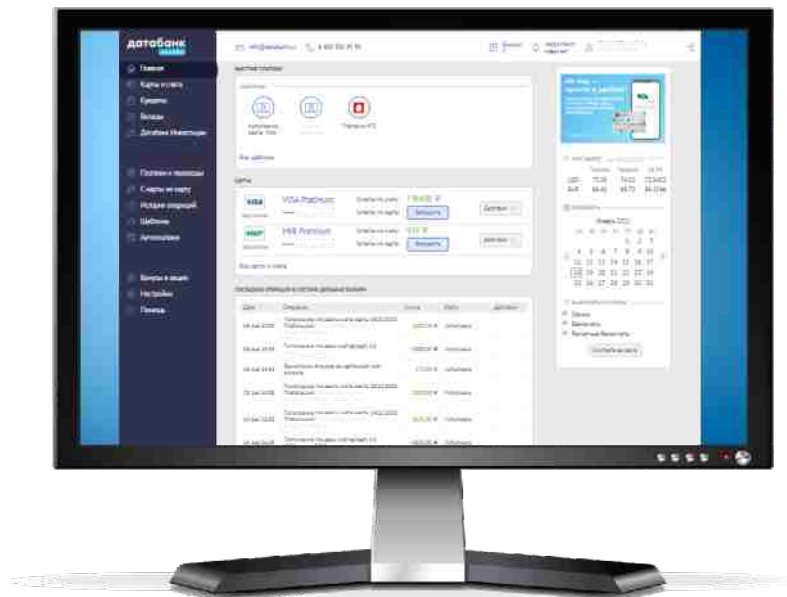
датабанк

Главная
Карты и счета
Кредиты
Вклады
Датабанк Инвестиции

Платежи и переводы
С карты на карту
История операций
Шаблоны
Автоплатежи

Бонусы и акции
Настройки
Помощь

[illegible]

Быстрые платежи

Шаблоны

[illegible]

Все шаблоны

Карты

VISA Platinum

МИР Premium

Пополнить

Пополнить

Действия

Действия

Все карты и счета

Последние операции в системе Датабанк Онлайн

Дата
Операция
Сумма
Карта
Действия

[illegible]

Январь 2022

1 2
3 4 5 6 7 8 9
10 11 12 13 14 15 16
17 18 19 20 21 22 23
24 25 26 27 28 29 30
31

USD 73.58 74.02 73.5463
EUR 84.45 85.73 84.1746